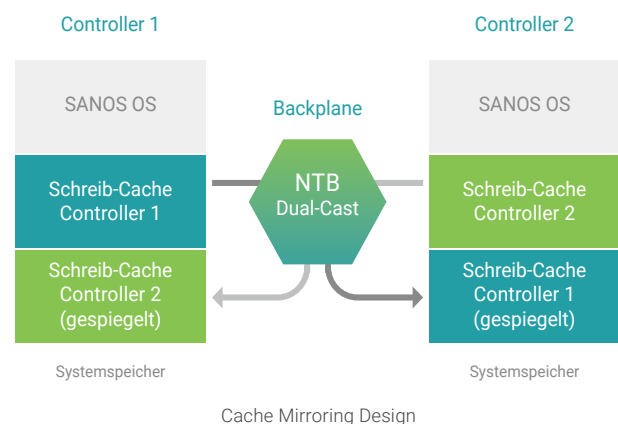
Controller 1

Controller 2

SANOS OS

Schreib-Cache Controller 1

Schreib-Cache Controller 2 (gespiegelt)

Systemspeicher

Backplane

NTB Dual-Cast

SANOS OS

Schreib-Cache Controller 2

Schreib-Cache Controller 1 (gespiegelt)

Systemspeicher

Cache Mirroring Design